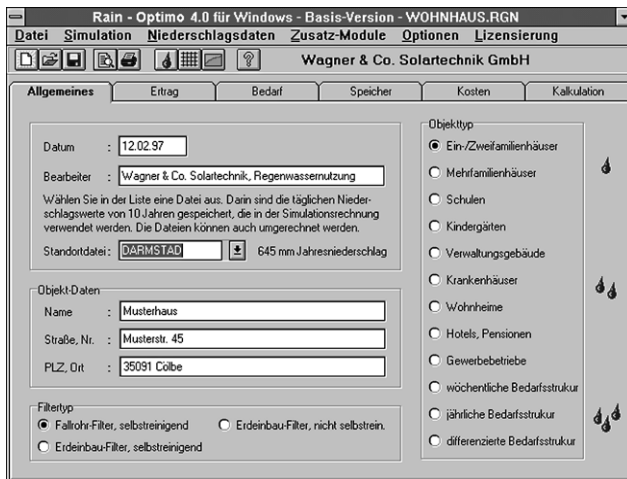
Rain - Optimo 4.0 für Windows - Basis-Version - WOHNHAUS.RGN

Datei Simulation Niederschlagsdaten Zusatz-Module Optionen Lizensierung

Wagner & Co. Solartechnik GmbH

Allgemeines | Ertrag | Bedarf | Speicher | Kosten | Kalkulation

Datum : 12.02.97

Bearbeiter : Wagner & Co. Solartechnik, Regenwassernutzung

Wählen Sie in der Liste eine Datei aus. Darin sind die täglichen Niederschlagswerte von 10 Jahren gespeichert, die in der Simulationsrechnung verwendet werden. Die Dateien können auch umgerechnet werden.

Standortdatei : DARMSTAD 645 mm Jahresniederschlag

Objekt-Daten

Name : Musterhaus

Straße, Nr. : Musterstr. 45

PLZ, Ort : 35091 Cölbe

Filtertyp

Fallrohr-Filter, selbstreinigend

Erdeinbau-Filter, nicht selbstrein.

Erdeinbau-Filter, selbstreinigend

Objekttyp

Ein-/Zweifamilienhäuser

Mehrfamilienhäuser

Schulen

Kindergärten

Verwaltungsgebäude

Krankenhäuser

Wohnheime

Hotels, Pensionen

Gewerbebetriebe

wöchentliche Bedarfsstrukur

jährliche Bedarfsstrukur

differenzierte Bedarfsstrukur